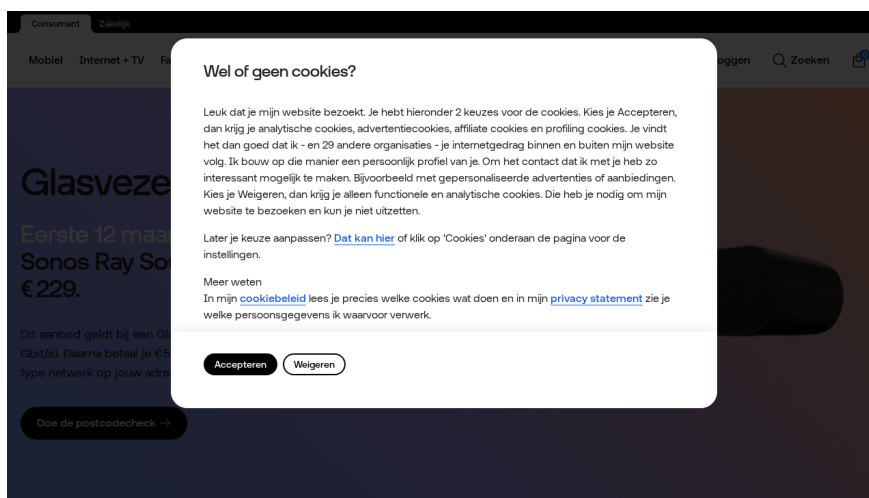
Consument Zakelijk

Mobiel Internet + TV Fa

oggen Zoeken

Glasveze

Eerste 12 maa
Sonos Ray So
€ 229.

Dit aanbod geldt bij een Gl
Gbit/s). Daarna betaal je € 5
type netwerk op jouw adre

Doe de postcodecheck →

Wel of geen cookies?

Leuk dat je mijn website bezoekt. Je hebt hieronder 2 keuzes voor de cookies. Kies je Accepteren, dan krijg je analytische cookies, advertentiecookies, affiliate cookies en profiling cookies. Je vindt het dan goed dat ik - en 29 andere organisaties - je internetgedrag binnen en buiten mijn website volg. Ik bouw op die manier een persoonlijk profiel van je. Om het contact dat ik met je heb zo interessant mogelijk te maken. Bijvoorbeeld met gepersonaliseerde advertenties of aanbiedingen. Kies je Weigeren, dan krijg je alleen functionele en analytische cookies. Die heb je nodig om mijn website te bezoeken en kun je niet uitzetten.

Later je keuze aanpassen? Dat kan hier of klik op 'Cookies' onderaan de pagina voor de instellingen.

Meer weten
In mijn cookiebeleid lees je precies welke cookies wat doen en in mijn privacy statement zie je welke persoonsgegevens ik waarvoor verwerk.

Accepteren Weigeren